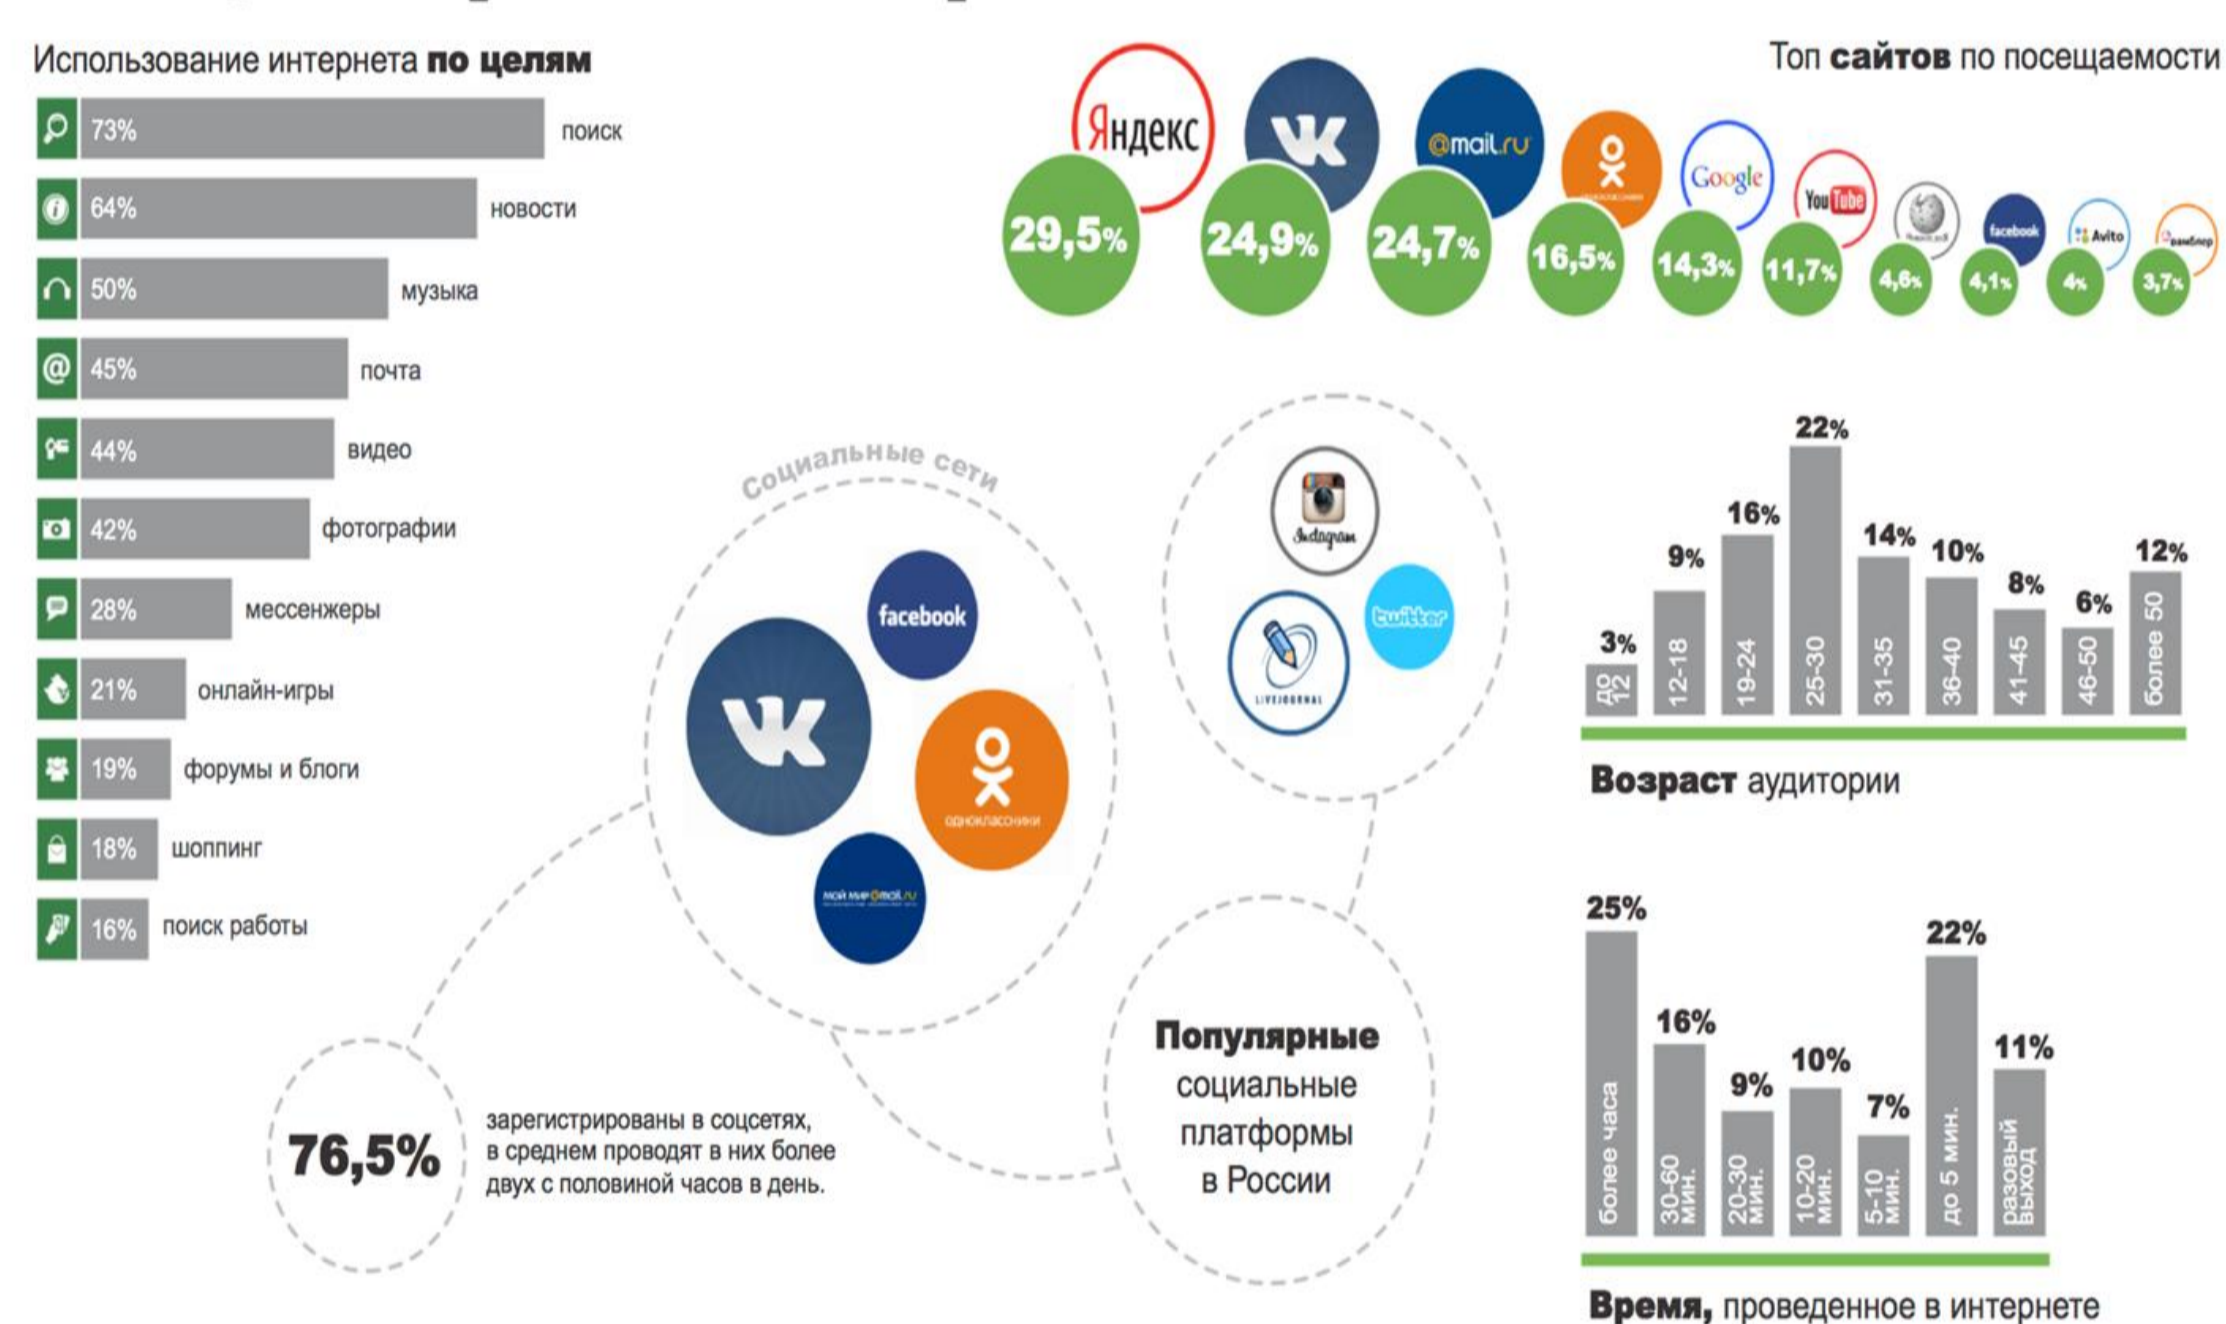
Использование интернета **по целям**

| | |
|---|---|
| 73% | поиск |
| 64% | новости |
| 50% | музыка |
| 45% | почта |
| 44% | видео |
| 42% | фотографии |
| 28% | мессенджеры |
| 21% | онлайн-игры |
| 19% | форумы и блоги |
| 18% | шоппинг |
| 16% | поиск работы |

Топ **сайтов** по посещаемости

Яндекс 29,5%
VK 24,9%
@mail.ru 24,7%
16,5%
Google 14,3%
YouTube 11,7%
4,6%
facebook 4,1%
Avito 4%
Рамблер 3,7%

Социальные сети

facebook
VK
одноклассники
мой мир@mail.ru

Instagram
twitter
LIVEJOURNAL

76,5% зарегистрированы в соцсетях, в среднем проводят в них более двух с половиной часов в день.

**Популярные** социальные платформы в России

| до 12 | 12-18 | 19-24 | 25-30 | 31-35 | 36-40 | 41-45 | 46-50 | более 50 |
|---|---|---|---|---|---|---|---|---|
| 3% | 9% | 16% | 22% | 14% | 10% | 8% | 6% | 12% |

**Возраст** аудитории

| более часа | 30-60 мин. | 20-30 мин. | 10-20 мин. | 5-10 мин. | до 5 мин. | разовый выход |
|---|---|---|---|---|---|---|
| 25% | 16% | 9% | 10% | 7% | 22% | 11% |

**Время,** проведенное в интернете